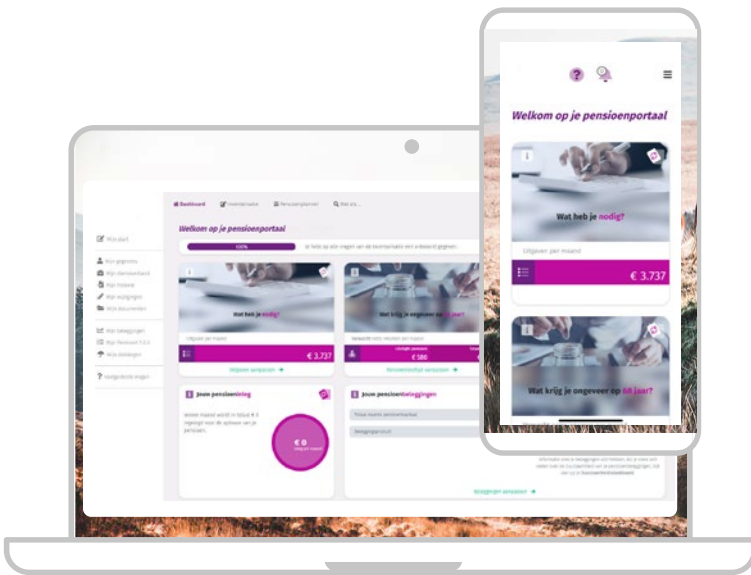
Welkom op je pensioenportaal

Wat heb je nodig?

Uitgaven per maand

€ 3.737

Wat krijg je ongeveer op 68 jaar?

Dashboard

Inventarisatie

Pensioenplanner

Mijn start

Mijn gegevens

Welkom op je pensioenportaal

100%

Wat heb je nodig?

Uitgaven per maand

€ 3.737

Uitgaven aanpassen

Wat krijg je ongeveer op 68 jaar?

€ 580

Pensioenuitkering aanpassen

Jouw pensioeninleg

€ 0

Jouw pensioenbeleggingen

Beleggingen aanpassen